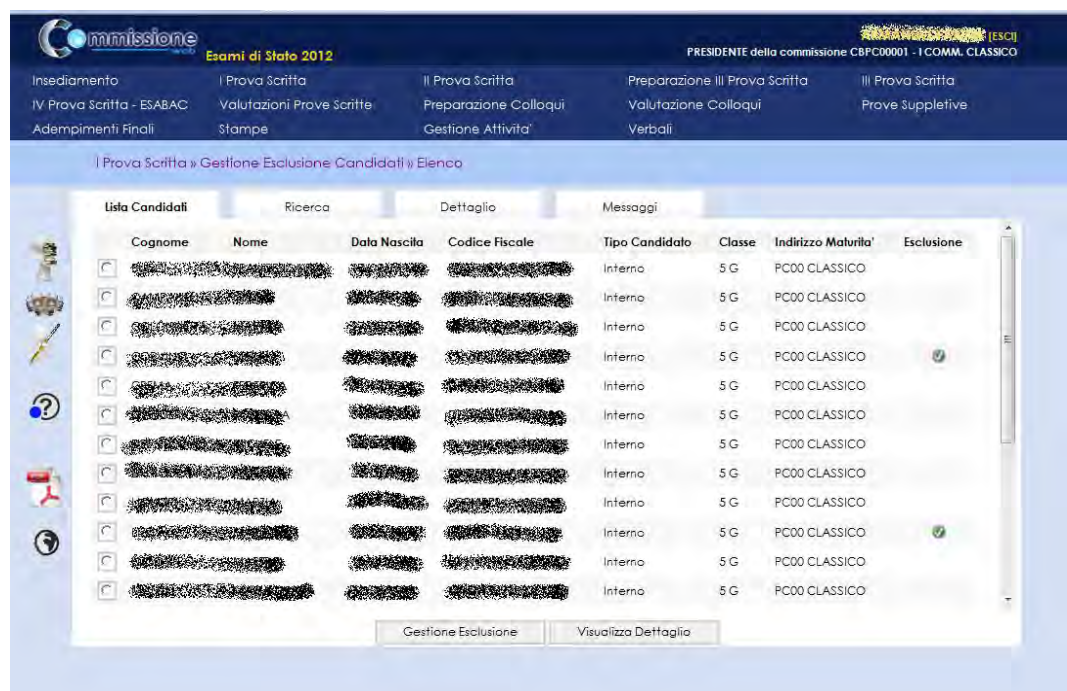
Commissione web

Esami di Stato 2012

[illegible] [ESCI]
PRESIDENTE della commissione CBPC00001 - I COMM. CLASSICO

Insediamento | I Prova Scritta | II Prova Scritta | Preparazione III Prova Scritta | III Prova Scritta
IV Prova Scritta - ESABAC | Valutazioni Prove Scritte | Preparazione Colloqui | Valutazione Colloqui | Prove Suppletive
Adempimenti Finali | Stampe | Gestione Attivita' | Verbali

I Prova Scritta » Gestione Esclusione Candidati » Elenco

Lista Candidati | Ricerca | Dettaglio | Messaggi

| | Cognome | Nome | Data Nascita | Codice Fiscale | Tipo Candidato | Classe | Indirizzo Maturita' | Esclusione |
|---|---|---|---|---|---|---|---|---|
| | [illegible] | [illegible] | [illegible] | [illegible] | Interno | 5 G | PC00 CLASSICO | |
| | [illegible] | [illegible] | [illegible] | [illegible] | Interno | 5 G | PC00 CLASSICO | |
| | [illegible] | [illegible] | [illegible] | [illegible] | Interno | 5 G | PC00 CLASSICO | |
| | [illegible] | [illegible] | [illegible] | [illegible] | Interno | 5 G | PC00 CLASSICO | |
| | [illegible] | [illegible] | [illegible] | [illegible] | Interno | 5 G | PC00 CLASSICO | |
| | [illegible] | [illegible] | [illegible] | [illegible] | Interno | 5 G | PC00 CLASSICO | |
| | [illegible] | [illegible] | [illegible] | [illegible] | Interno | 5 G | PC00 CLASSICO | |
| | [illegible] | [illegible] | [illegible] | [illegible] | Interno | 5 G | PC00 CLASSICO | |
| | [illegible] | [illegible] | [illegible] | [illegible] | Interno | 5 G | PC00 CLASSICO | |
| | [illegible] | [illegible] | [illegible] | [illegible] | Interno | 5 G | PC00 CLASSICO | |
| | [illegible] | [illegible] | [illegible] | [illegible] | Interno | 5 G | PC00 CLASSICO | |
| | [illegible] | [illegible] | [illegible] | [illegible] | Interno | 5 G | PC00 CLASSICO | |

Gestione Esclusione | Visualizza Dettaglio